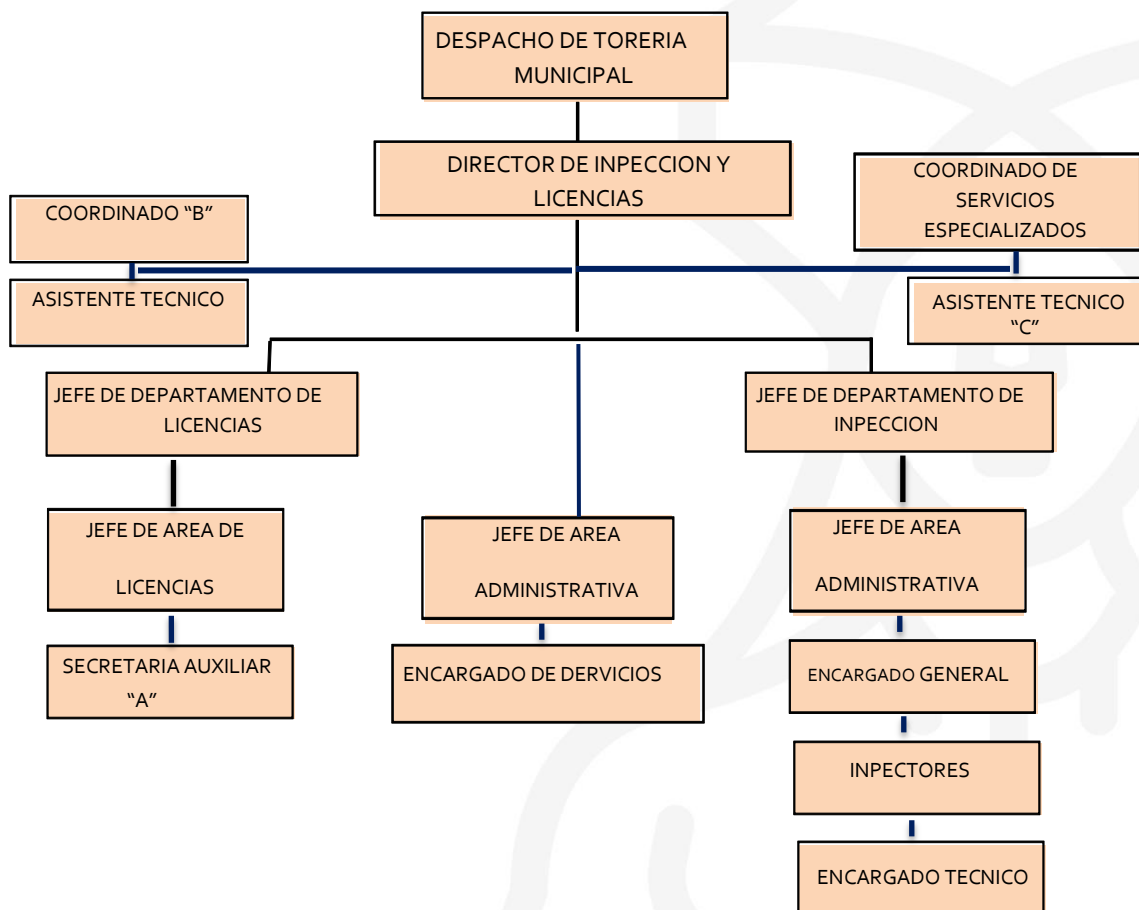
DESPACHO DE TORERIA MUNICIPAL

DIRECTOR DE INPECCION Y LICENCIAS

COORDINADO “B”

ASISTENTE TECNICO

COORDINADO DE SERVICIOS ESPECIALIZADOS

ASISTENTE TECNICO “C”

JEFE DE DEPARTAMENTO DE LICENCIAS

JEFE DE DEPARTAMENTO DE INPECCION

JEFE DE AREA DE LICENCIAS

SECRETARIA AUXILIAR “A”

JEFE DE AREA ADMINISTRATIVA

ENCARGADO DE DERVICIOS

JEFE DE AREA ADMINISTRATIVA

ENCARGADO GENERAL

INPECTORES

ENCARGADO TECNICO